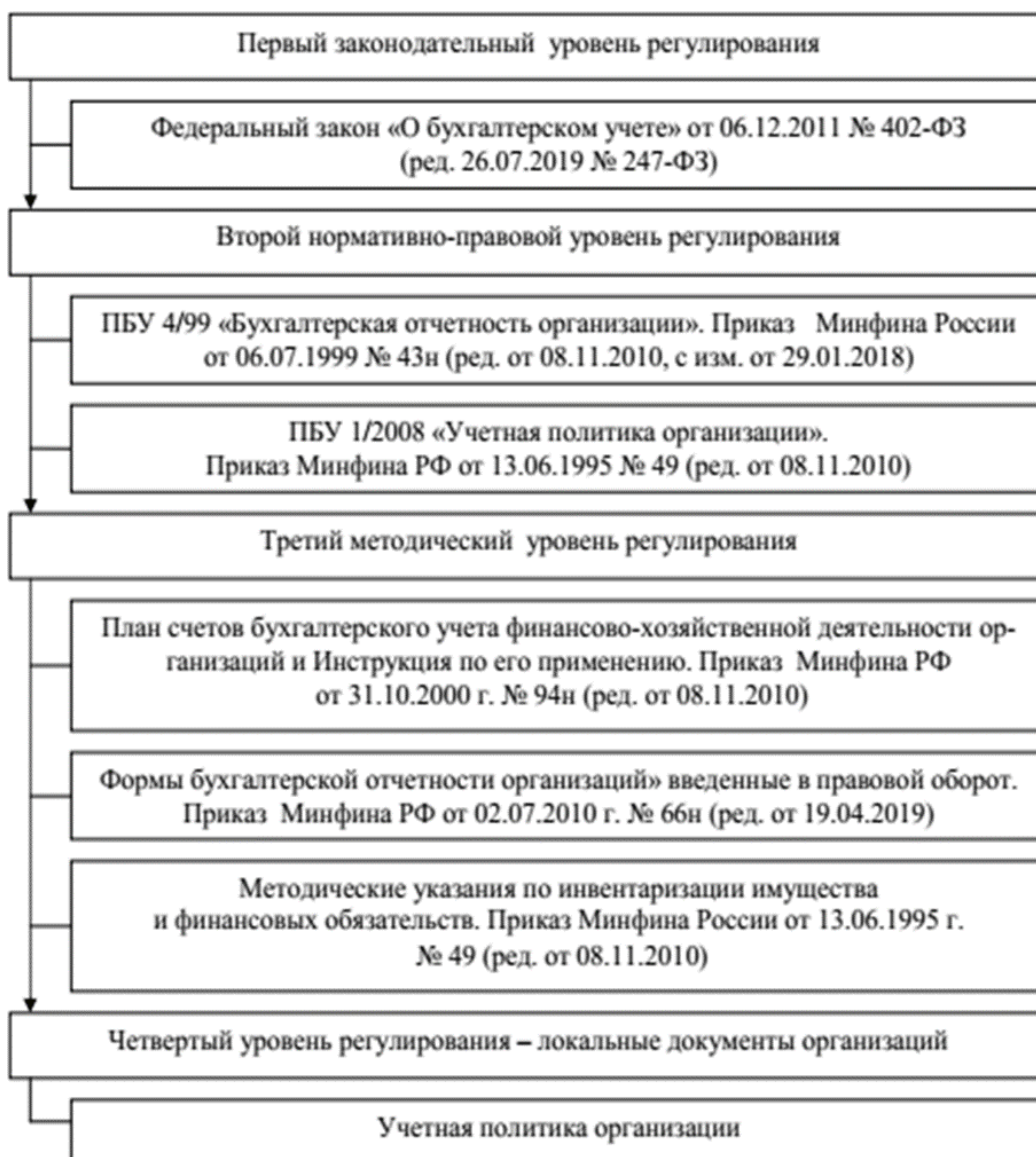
Первый законодательный уровень регулирования

Федеральный закон «О бухгалтерском учете» от 06.12.2011 № 402-ФЗ (ред. 26.07.2019 № 247-ФЗ)

Второй нормативно-правовой уровень регулирования

ПБУ 4/99 «Бухгалтерская отчетность организации». Приказ Минфина России от 06.07.1999 № 43н (ред. от 08.11.2010, с изм. от 29.01.2018)

ПБУ 1/2008 «Учетная политика организации». Приказ Минфина РФ от 13.06.1995 № 49 (ред. от 08.11.2010)

Третий методический уровень регулирования

План счетов бухгалтерского учета финансово-хозяйственной деятельности организаций и Инструкция по его применению. Приказ Минфина РФ от 31.10.2000 г. № 94н (ред. от 08.11.2010)

Формы бухгалтерской отчетности организаций» введенные в правовой оборот. Приказ Минфина РФ от 02.07.2010 г. № 66н (ред. от 19.04.2019)

Методические указания по инвентаризации имущества и финансовых обязательств. Приказ Минфина России от 13.06.1995 г. № 49 (ред. от 08.11.2010)

Четвертый уровень регулирования – локальные документы организаций

Учетная политика организации